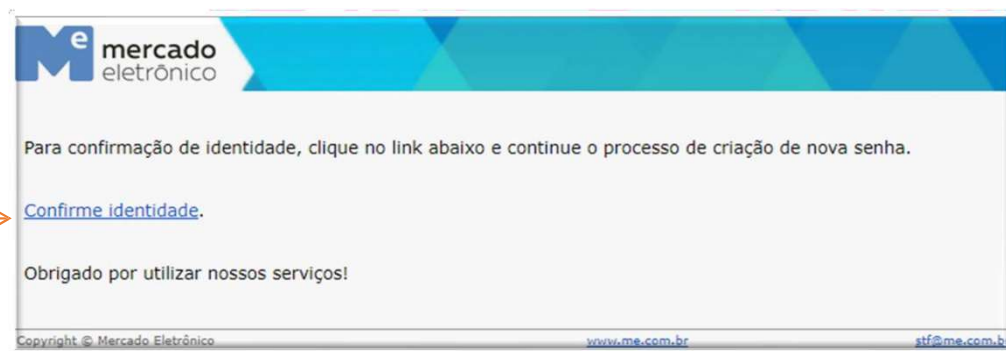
Me mercado eletrônico

Para confirmação de identidade, clique no link abaixo e continue o processo de criação de nova senha.

Confirme identidade.

Obrigado por utilizar nossos serviços!

Copyright © Mercado Eletrônico www.me.com.br stf@me.com.b